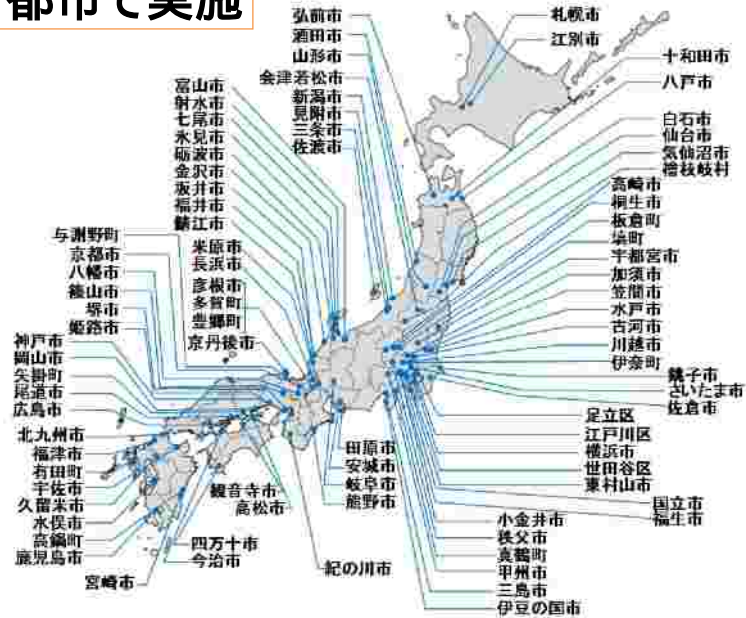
都市で実施

弘前市
酒田市
山形市
会津若松市
新潟市
見附市
三条市
佐渡市
札幌市
江別市
十和田市
八戸市
富山市
射水市
七尾市
氷見市
砺波市
金沢市
坂井市
福井市
鯖江市
白石市
仙台市
気仙沼市
檜枝岐村
高崎市
桐生市
板倉町
境町
宇都宮市
加須市
笠間市
水戸市
古河市
川越市
伊奈町
与謝野町
京都市
八幡市
篠山市
堺市
姫路市
米原市
長浜市
彦根市
多賀町
豊郷町
京丹後市
神戸市
岡山市
矢掛町
尾道市
広島市
銚子市
さいたま市
佐倉市
足立区
江戸川区
横浜市
世田谷区
東村山市
北九州市
福津市
有田町
宇佐市
久留米市
水俣市
高鍋町
鹿児島市
田原市
安城市
岐阜市
熊野市
観音寺市
高松市
四万十市
今治市
宮崎市
紀の川市
国立市
福生市
小金井市
秩父市
真鶴町
甲州市
三島市
伊豆の国市